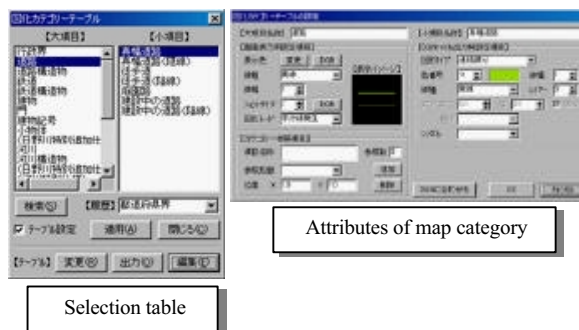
図化カテゴリーテーブル

【大項目】
行政界
道路
鉄道構造物
鉄道構造物
建物
建物記号
小物体
(仮)利用別別建物加付
水部
河川構造物
(仮)利用別別建物加付

【小項目】
真幅道路
真幅道路(端線)
徒歩道
(端線)
(端線)
(端線)
(端線)

検索(S)
【階層】 都道府県界
テーブル設定
適用(A)
閉じる(C)
【テーブル】
変更(H)
出力(O)
編集(E)

Selection table

Attributes of map category

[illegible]

OK
キャンセル